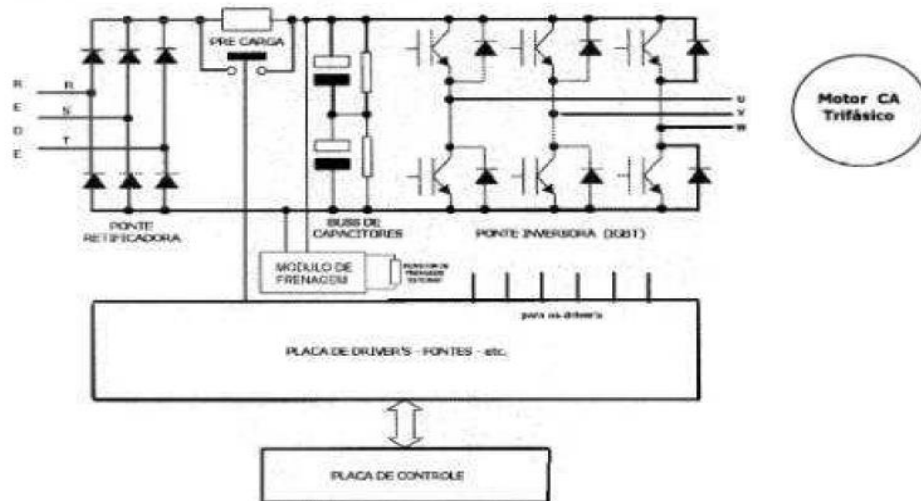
PRE CARGA

R
E
D
E

R
S
T

U
V
W

Motor CA Trifásico

PONTE RETIFICADORA

BUSS DE CAPACITORES

PONTE INVERSORA (IGBT)

MODULO DE FRENAGEM

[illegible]

para os driver's

PLACA DE DRIVER'S - FONTES - etc.

PLACA DE CONTROLE